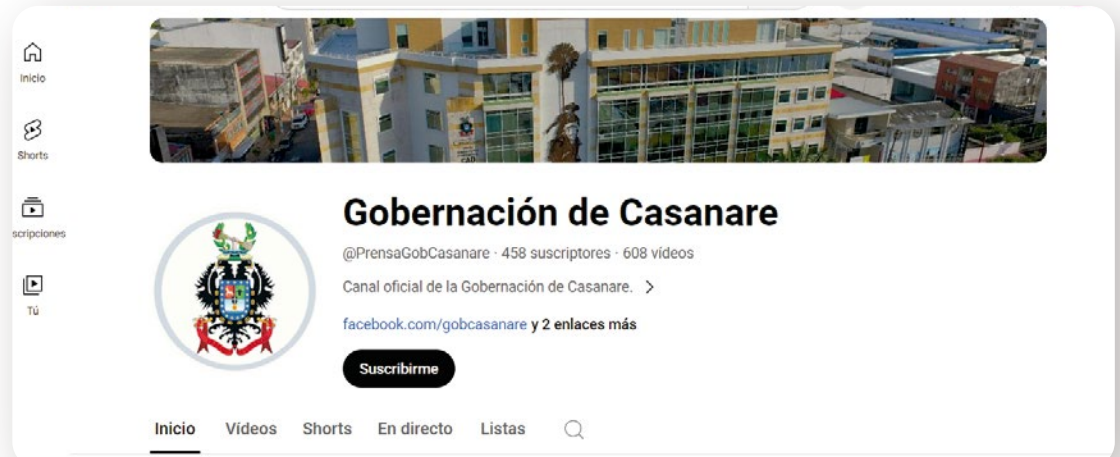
Inicio

Shorts

scripciones

Tú

Gobernación de Casanare

@PrensaGobCasanare · 458 suscriptores · 608 videos

Canal oficial de la Gobernación de Casanare. >

facebook.com/gobcasanare y 2 enlaces más

Suscribirme

Inicio Videos Shorts En directo Listas